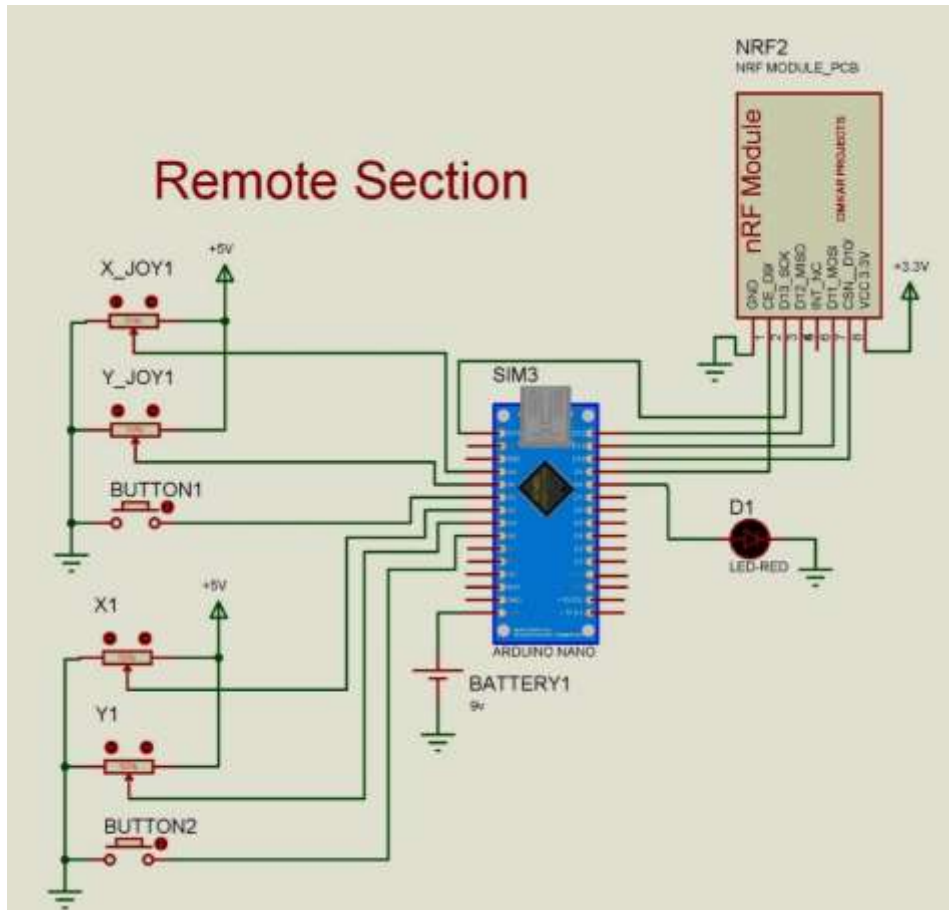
NRF2
NRF MODULE_PCB

nRF Module
OMKAR PROJECTS
GND
CE_D9
D13_SCK
D12_MISO
INT_NC
D11_MOSI
CSN_D10
VCC 3.3V

+3.3V

Remote Section

X_JOY1
+5V
Y_JOY1
BUTTON1
SIM3
D1
LED-RED
X1
+5V
Y1
BUTTON2
ARDUINO NANO
BATTERY1
9v